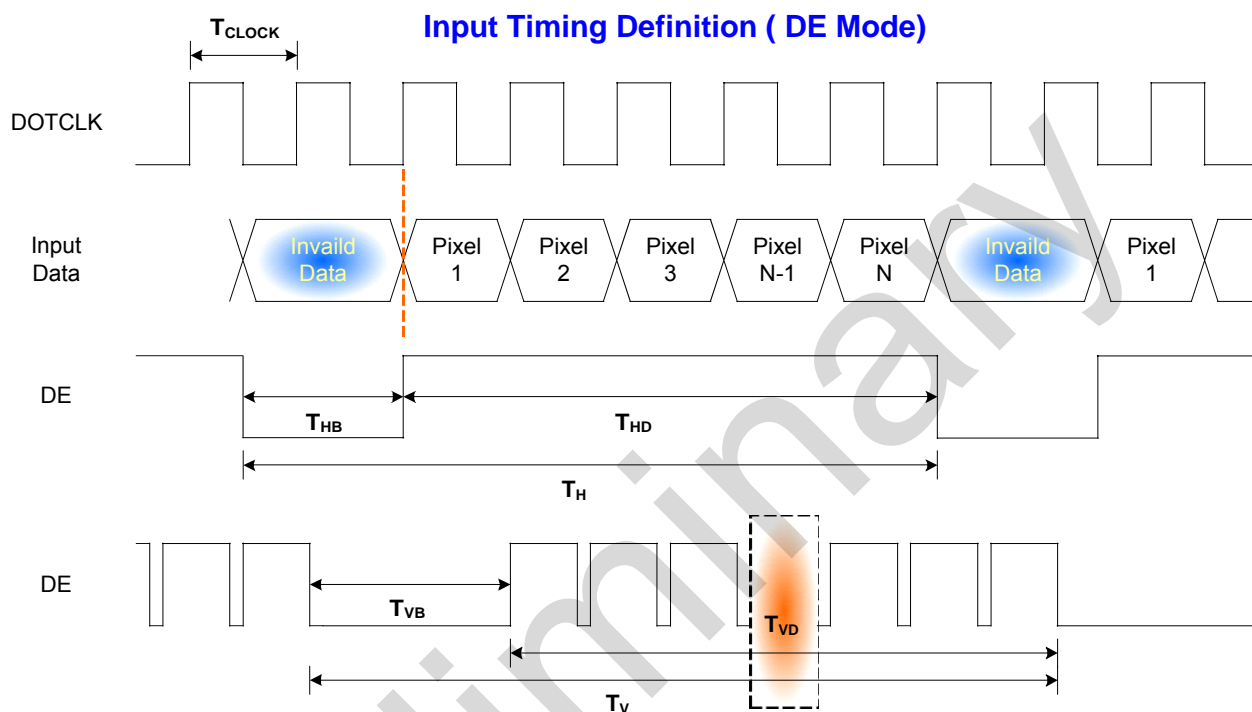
Input Timing Definition ( DE Mode)

$T_{CLOCK}$

DOTCLK

Input Data

Invaild Data

Pixel 1

Pixel 2

Pixel 3

Pixel N-1

Pixel N

Invaild Data

Pixel 1

DE

$T_{HB}$

$T_{HD}$

$T_{H}$

DE

$T_{VB}$

$T_{VD}$

$T_{V}$

Preliminary